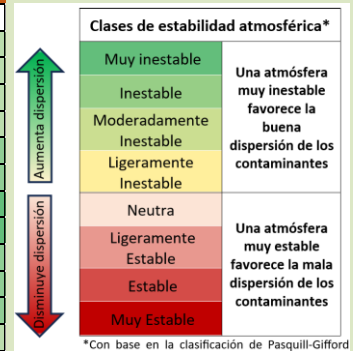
Aumenta dispersión

Disminuye dispersión

| Clases de estabilidad atmosférica* | |
|---|---|
| Muy inestable | Una atmósfera muy inestable favorece la buena dispersión de los contaminantes |
| Inestable | |
| Moderadamente Inestable | |
| Ligeramente Inestable | |
| Neutra | Una atmósfera muy estable favorece la mala dispersión de los contaminantes |
| Ligeramente Estable | |
| Estable | |
| Muy Estable | |

*Con base en la clasificación de Pasquill-Gifford